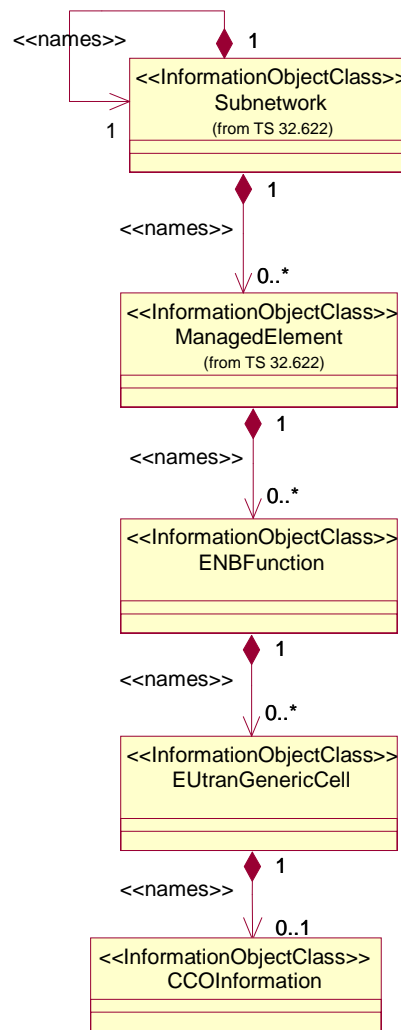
<<names>>

1

<<InformationObjectClass>>
Subnetwork
(from TS 32.622)

1

1

<<names>>

0..*

<<InformationObjectClass>>
ManagedElement
(from TS 32.622)

1

<<names>>

0..*

<<InformationObjectClass>>
ENBFunction

1

<<names>>

0..*

<<InformationObjectClass>>
EUtranGenericCell

1

<<names>>

0..1

<<InformationObjectClass>>
CCOInformation